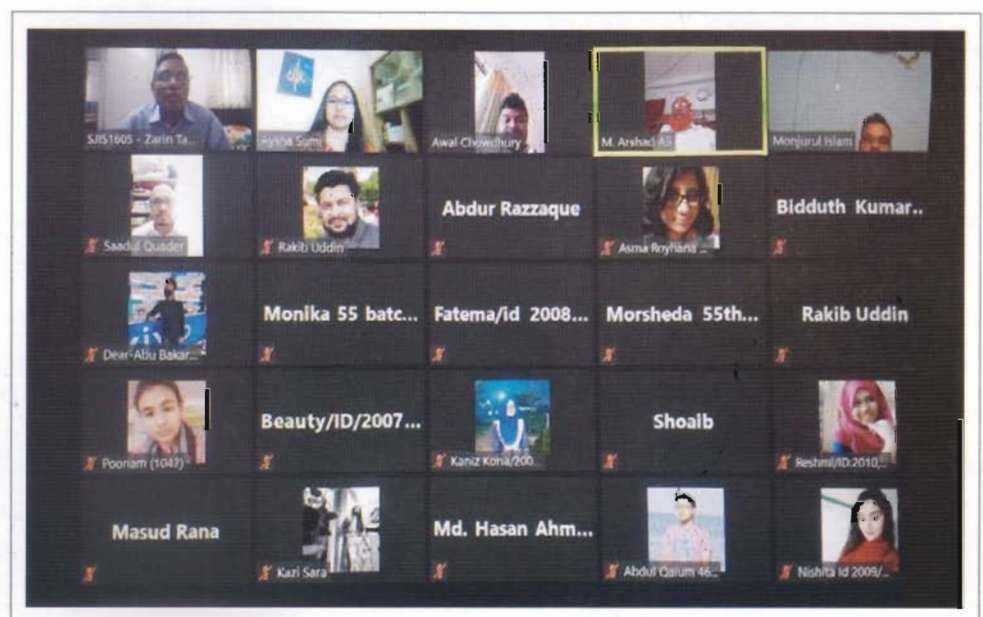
SJIS1605 - Zarin Ta...
Ayesha Sumi
Awal Chowdhury
M. Arshad Ali
Monjurul Islam

Saadul Quader
Rakib Uddin
Abdur Razzaque
Asma Royhana ...
Bidduth Kumar..

Dear-Abu Bakar...
Monika 55 batc...
Fatema/id 2008...
Morsheda 55th...
Rakib Uddin

Poonam (1047)
Beauty/ID/2007...
Kaniz Kona/200...
Shoaib
Reshmi/ID:2010...

Masud Rana
Kazi Sara
Md. Hasan Ahm...
Abdul Qaium 46...
Nishita id 2009/...